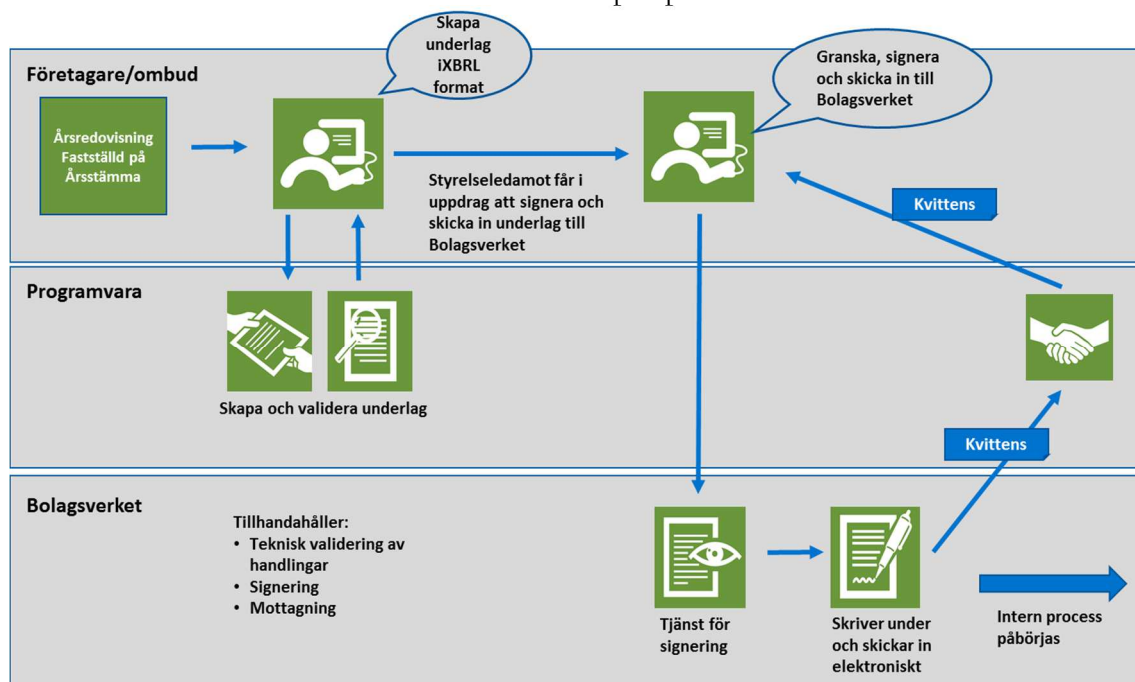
Företagare/ombud

Skapa underlag iXBRL format

Granska, signera och skicka in till Bolagsverket

Årsredovisning Fastställd på Årsstämma

Styrelseledamot får i uppdrag att signera och skicka in underlag till Bolagsverket

Kvittens

Programvara

Skapa och validera underlag

Kvittens

Bolagsverket

Tillhandahåller:
• Teknisk validering av handlingar
• Signering
• Mottagning

Tjänst för signering

Skriver under och skickar in elektroniskt

Intern process påbörjas